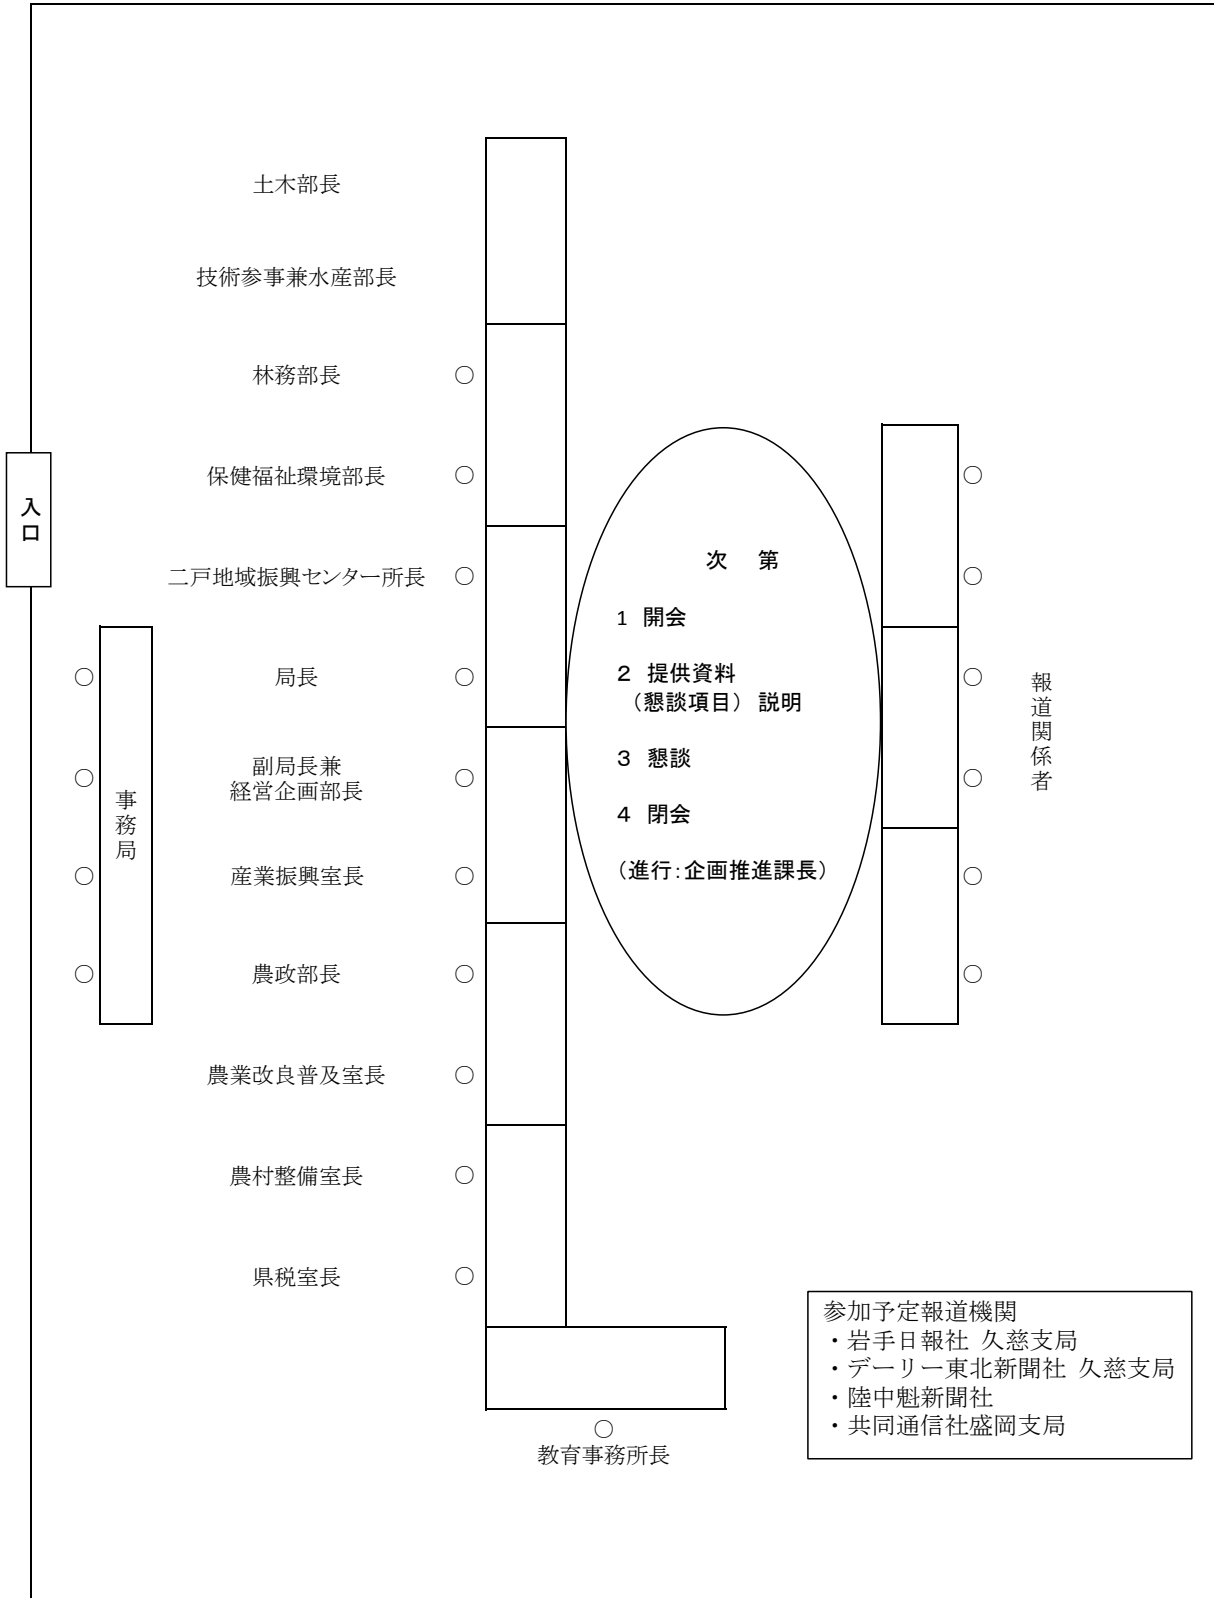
入口

土木部長

技術参事兼水産部長

林務部長 ○

保健福祉環境部長 ○

二戸地域振興センター所長 ○

局長 ○

副局長兼
経営企画部長 ○

産業振興室長 ○

農政部長 ○

農業改良普及室長 ○

農村整備室長 ○

県税室長 ○

○
○
○
○
事務局

次　第

1 開会

2 提供資料
（懇談項目）説明

3 懇談

4 閉会

（進行:企画推進課長）

○
○
○
○
○
○
報道関係者

○
教育事務所長

参加予定報道機関
・岩手日報社 久慈支局
・デーリー東北新聞社 久慈支局
・陸中魁新聞社
・共同通信社盛岡支局